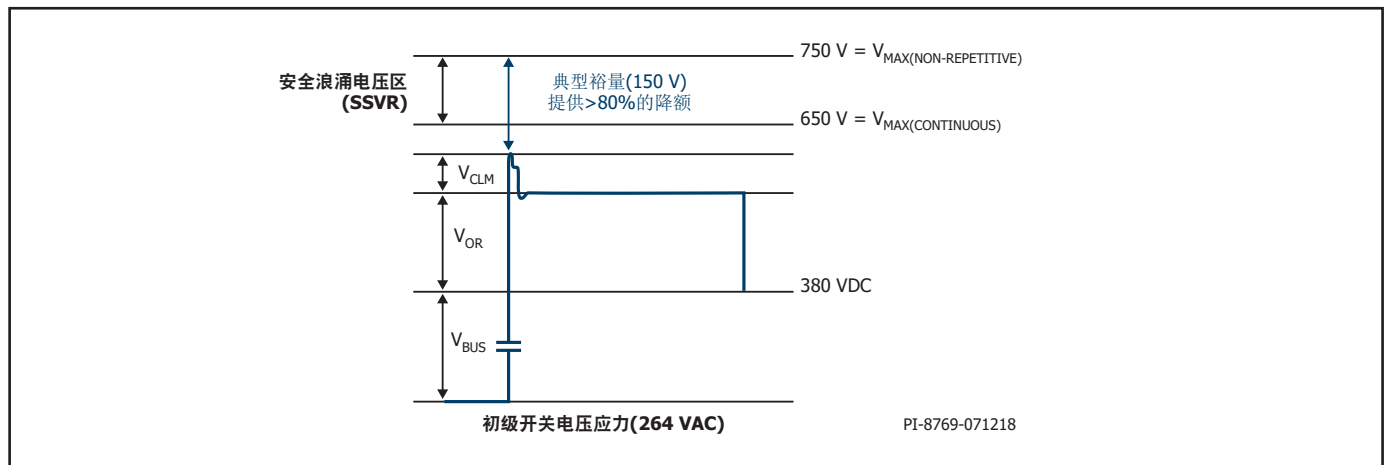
750 V = $V_{MAX(NON-REPETITIVE)}$

安全浪涌电压区
(SSVR)

典型裕量(150 V)
提供>80%的降额

650 V = $V_{MAX(CONTINUOUS)}$

$V_{CLM}$

$V_{OR}$

380 VDC

$V_{BUS}$

初级开关电压应力(264 VAC)

PI-8769-071218